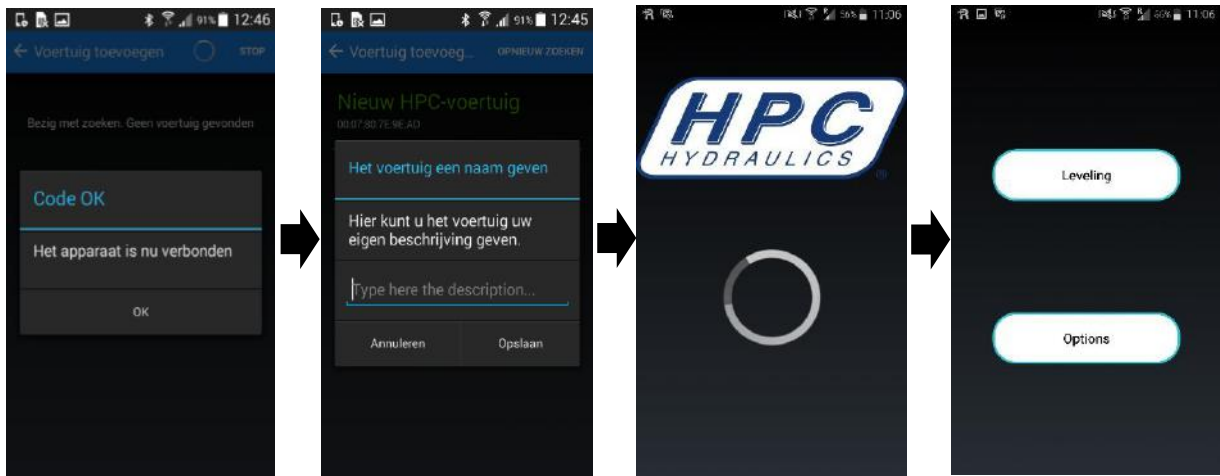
91% 12:46
← Voertuig toevoegen STOP

Bezig met zoeken. Geen voertuig gevonden

Code OK

Het apparaat is nu verbonden

OK

91% 12:45
← Voertuig toevoeg... OPNIEUW ZOEKEN

Nieuw HPC-voertuig
00:07:80:7E:9E:AD

Het voertuig een naam geven

Hier kunt u het voertuig uw eigen beschrijving geven.

Type here the description...

Annuleren Opslaan

56% 11:06

HPC
HYDRAULICS

56% 11:06

Leveling

Options